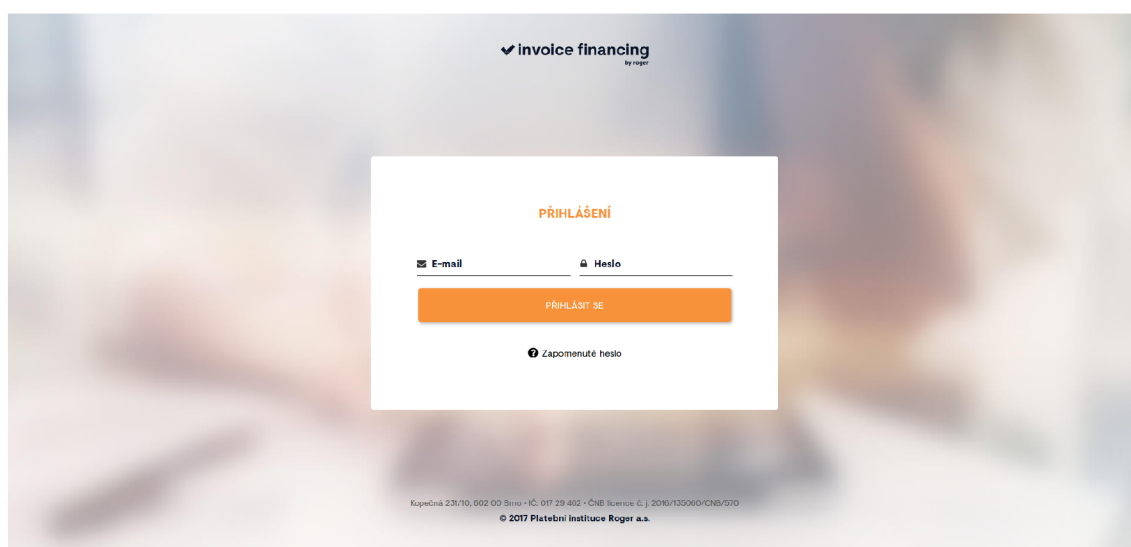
invoice financing
by roger

PŘIHLÁŠENÍ

E-mail
Heslo

PŘIHLÁSIT SE

Zapomenuté heslo

Kopečná 231/10, 602 00 Brno • IČ: 017 29 462 • ČNB licence č. j. 2016/135060/CNB/570
© 2017 Platební instituce Roger a.s.